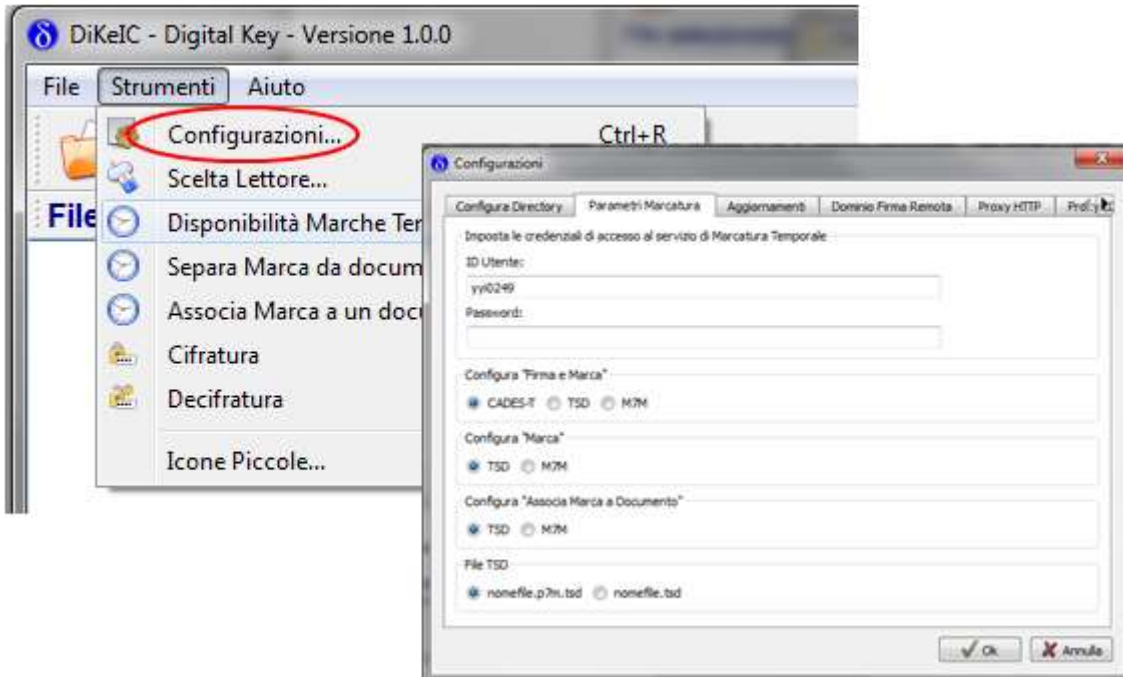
DiKeIC - Digital Key - Versione 1.0.0

File Strumenti Aiuto

Configurazioni... Ctrl+R
Scelta Lettore...
File
Disponibilità Marche Ter
Separa Marca da docum
Associa Marca a un docu
Cifratura
Decifratura
Icone Piccole...

Configurazioni

Configura Directory | Parametri Marcatura | Aggiornamenti | Dominio Firma Remota | Proxy HTTP | Prof

Imposta le credenziali di accesso al servizio di Marcatura Temporale
ID Utente:
yyi0249
Password:

Configura "Firma e Marca"
CADES-T TSD M7M

Configura "Marca"
TSD M7M

Configura "Associa Marca a Documento"
TSD M7M

File TSD
nomefile.p7m.tsd nomefile.tsd

Ok Annulla